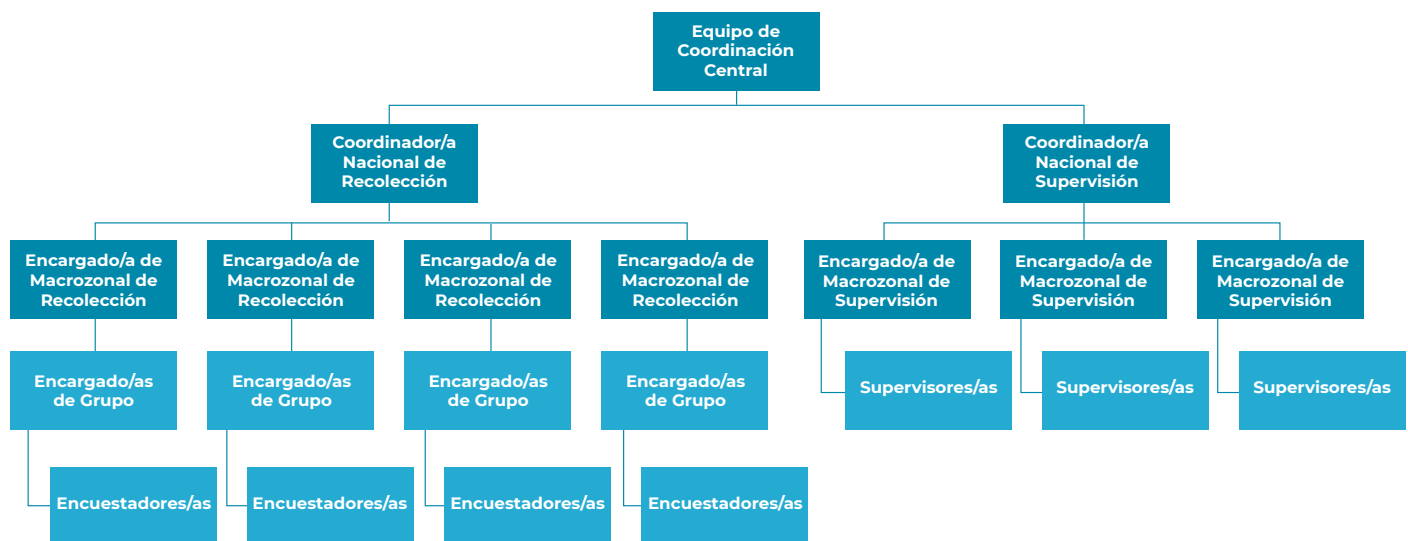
Equipo de Coordinación Central

Coordinador/a Nacional de Recolección

Coordinador/a Nacional de Supervisión

Encargado/a de Macrozonal de Recolección

Encargado/as de Grupo

Encuestadores/as

Encargado/a de Macrozonal de Recolección

Encargado/as de Grupo

Encuestadores/as

Encargado/a de Macrozonal de Recolección

Encargado/as de Grupo

Encuestadores/as

Encargado/a de Macrozonal de Recolección

Encargado/as de Grupo

Encuestadores/as

Encargado/a de Macrozonal de Supervisión

Supervisores/as

Encargado/a de Macrozonal de Supervisión

Supervisores/as

Encargado/a de Macrozonal de Supervisión

Supervisores/as